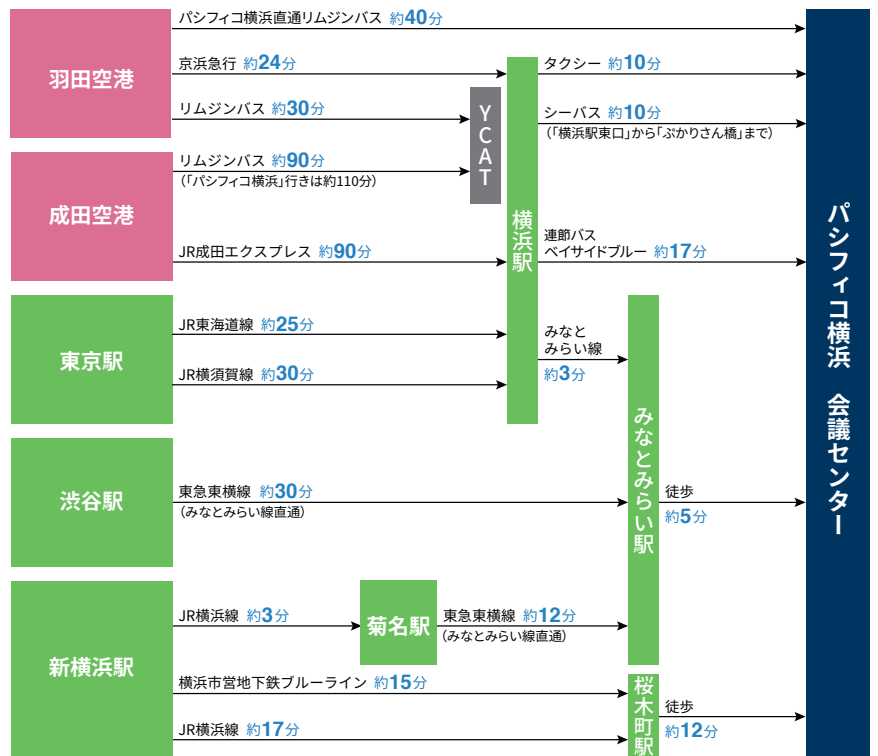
羽田空港

パシフィコ横浜直通リムジンバス 約40分

京浜急行 約24分

リムジンバス 約30分

成田空港

リムジンバス 約90分
(「パシフィコ横浜」行きは約110分)

JR成田エクスプレス 約90分

YCAT

横浜駅

タクシー 約10分

シーバス 約10分
(「横浜駅東口」から「ぷかりさん橋」まで)

連節バス
ベイサイドブルー 約17分

東京駅

JR東海道線 約25分

JR横須賀線 約30分

みなと
みらい線
約3分

渋谷駅

東急東横線 約30分
(みなとみらい線直通)

みなとみらい駅

徒歩
約5分

新横浜駅

JR横浜線 約3分

菊名駅

東急東横線 約12分
(みなとみらい線直通)

横浜市営地下鉄ブルーライン 約15分

JR横浜線 約17分

桜木町駅

徒歩
約12分

パシフィコ横浜 会議センター